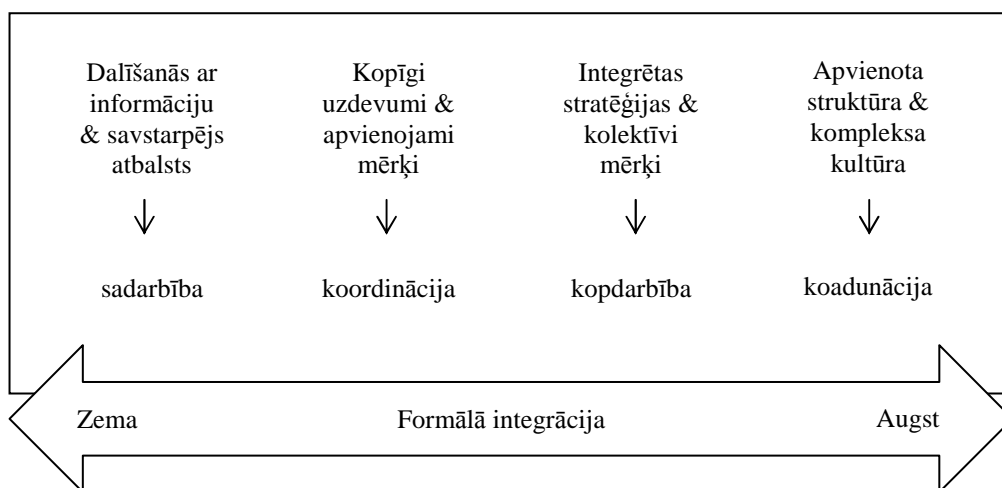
Dalīšanās ar informāciju & savstarpējs atbalsts

↓

sadarbība

Kopīgi uzdevumi & apvienojami mērķi

↓

koordinācija

Integrētas stratēģijas & kolektīvi mērķi

↓

kopdarbība

Apvienota struktūra & kompleksa kultūra

↓

koadunācija

Zema

Formālā integrācija

Augst